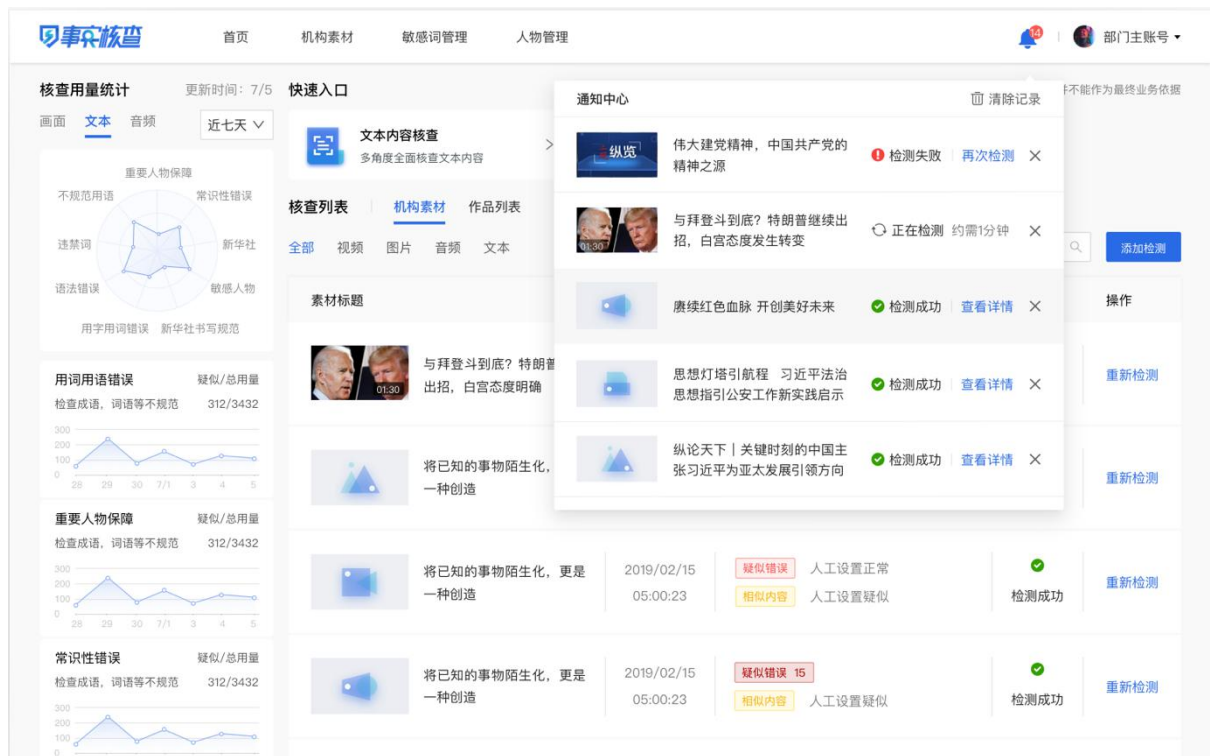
事实核查 首页 机构素材 敏感词管理 人物管理 14 部门主账号

核查用量统计 更新时间：7/5
画面 文本 音频 近七天

重要人物保障 常识性错误 新华社 敏感人物 新华社书写规范 用字用词错误 语法错误 违禁词 不规范用语

用词用语错误 疑似/总用量
检查成语，词语等不规范 312/3432
300 200 100 0
28 29 30 7/1 3 4 5

重要人物保障 疑似/总用量
检查成语，词语等不规范 312/3432
300 200 100 0
28 29 30 7/1 3 4 5

常识性错误 疑似/总用量
检查成语，词语等不规范 312/3432
300 200 100 0

快速入口
文本内容核查
多角度全面核查文本内容

核查列表 机构素材 作品列表
全部 视频 图片 音频 文本

添加检测
…不能作为最终业务依据

素材标题 操作

与拜登斗到底？特朗普…出招，白宫态度明确 01:30 重新检测

将已知的事物陌生化，…一种创造 重新检测

将已知的事物陌生化，更是一种创造 2019/02/15 05:00:23 疑似错误 人工设置正常 相似内容 人工设置疑似 检测成功 重新检测

将已知的事物陌生化，更是一种创造 2019/02/15 05:00:23 疑似错误 15 相似内容 人工设置疑似 检测成功 重新检测

通知中心 清除记录

纵览
伟大建党精神，中国共产党的精神之源 检测失败 再次检测

与拜登斗到底？特朗普继续出招，白宫态度发生转变 01:30 正在检测 约需1分钟

赓续红色血脉 开创美好未来 检测成功 查看详情

思想灯塔引航程 习近平法治思想指引公安工作新实践新启示 检测成功 查看详情

纵论天下｜关键时刻的中国主张习近平为亚太发展引领方向 检测成功 查看详情